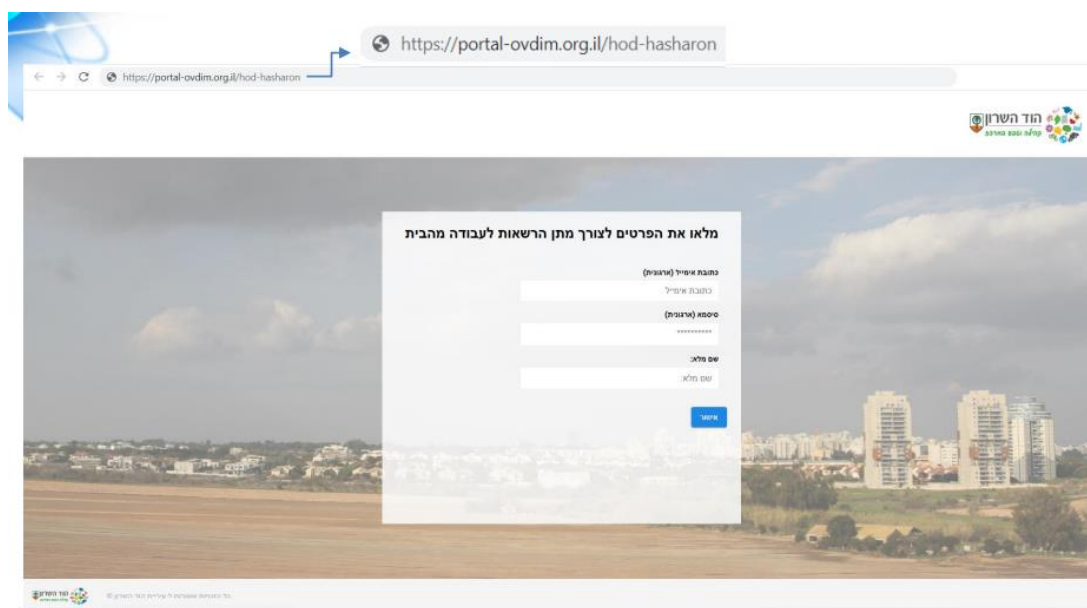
https://portal-ovdim.org.il/hod-hasharon

https://portal-ovdim.org.il/hod-hasharon

הוד השרון
קהילה ונופש בשרון

מלאו את הפרטים לצורך מתן הרשאות לעבודה מהבית

כתובת אימייל (ארגונית)
כתובת אימייל

סיסמא (ארגונית)
••••••••••

שם מלא:
שם מלא:

אישור

הוד השרון
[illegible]